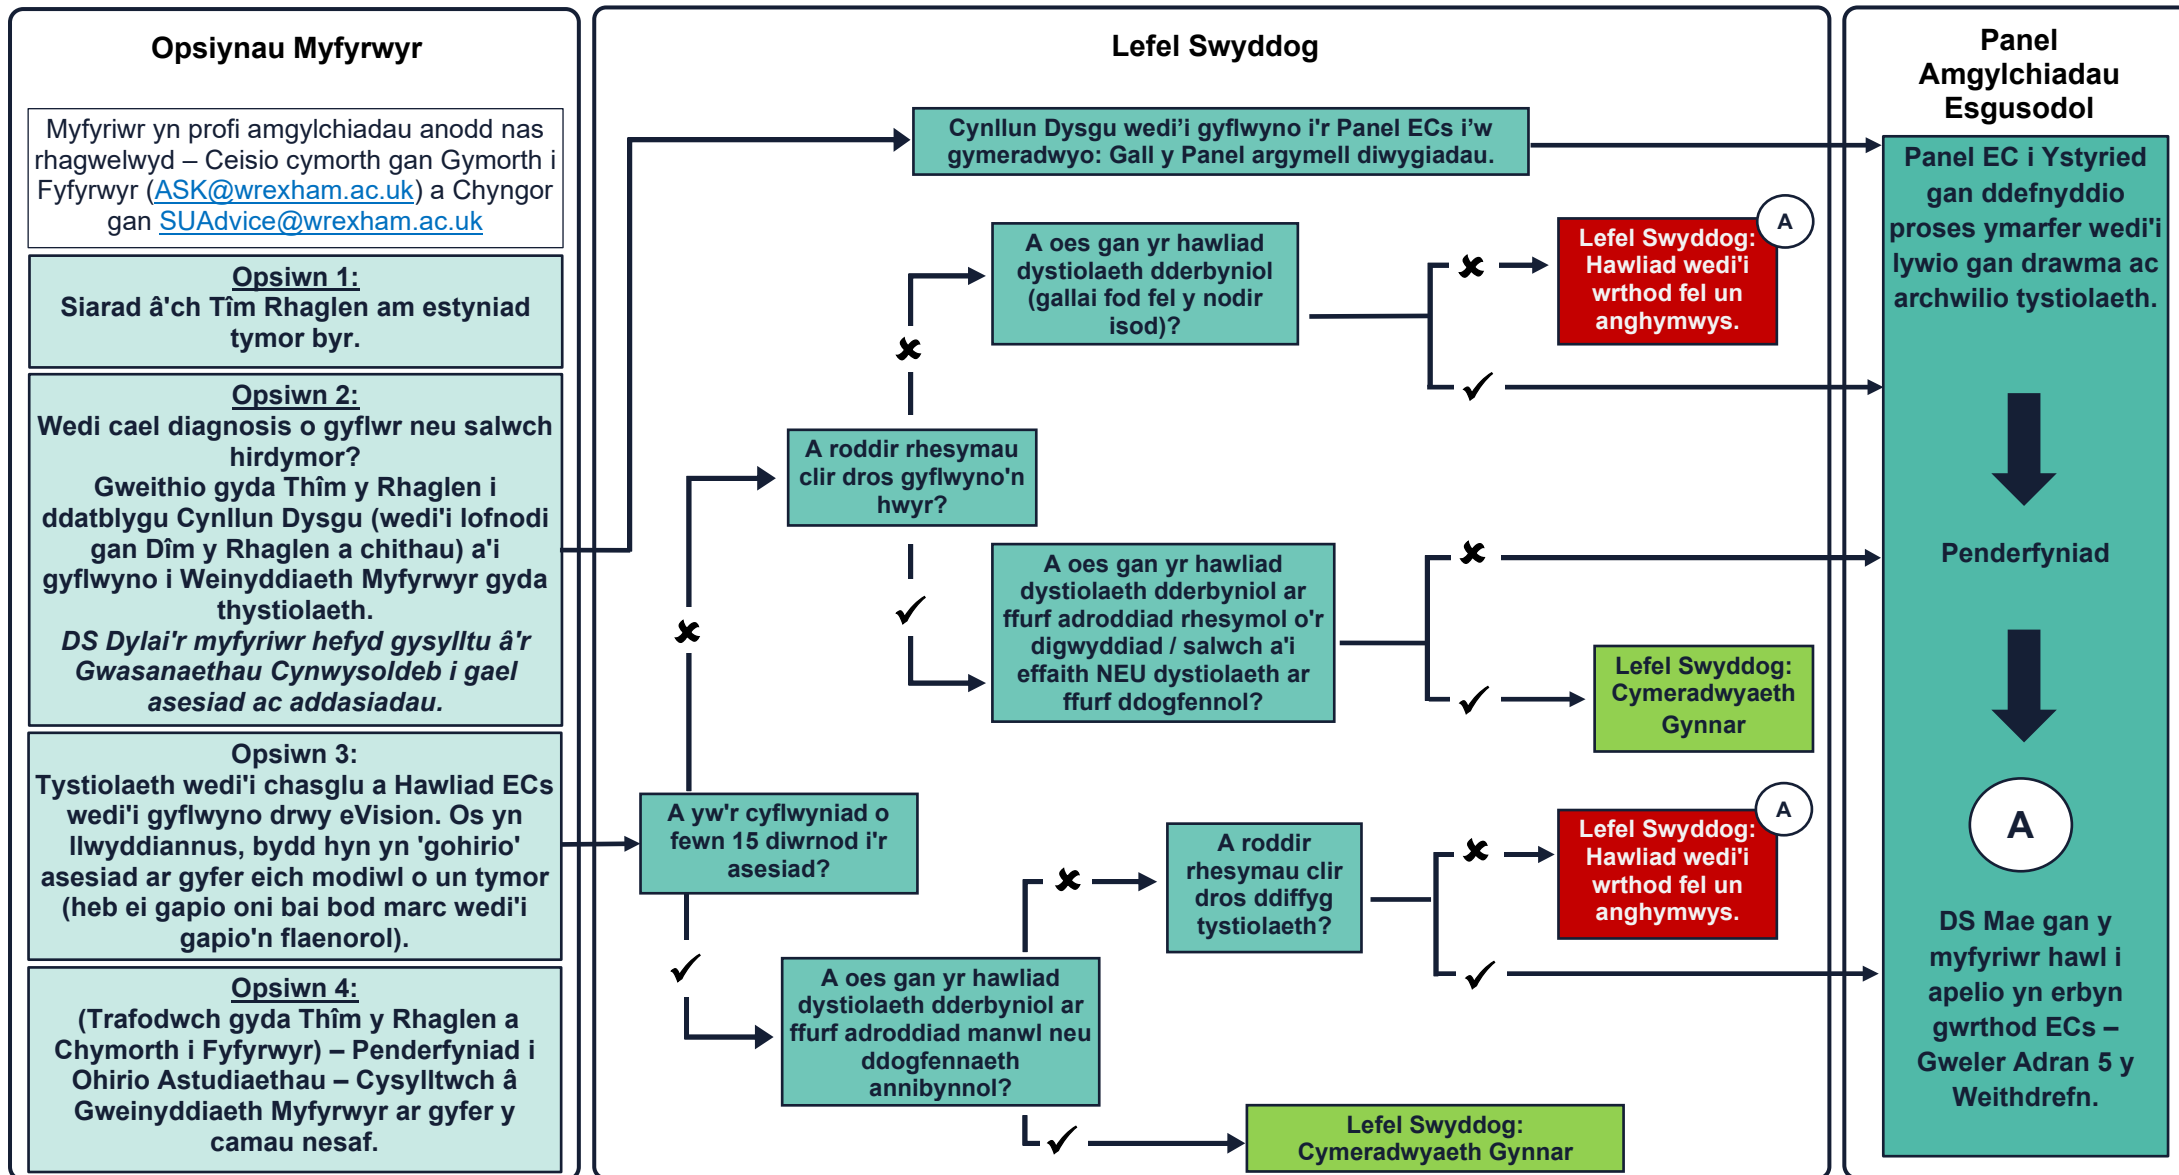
Opsiynau Myfyrwyr

Myfyriwr yn profi amgylchiadau anodd nas rhagwelwyd – Ceisio cymorth gan Gymorth i Fyfyrwyr (ASK@wrexham.ac.uk) a Chyngor gan SUAdvice@wrexham.ac.uk

Opsiwn 1:
Siarad â'ch Tîm Rhaglen am estyniad tymor byr.

Opsiwn 2:
Wedi cael diagnosis o gyflwr neu salwch hirdymor?
Gweithio gyda Thîm y Rhaglen i ddatblygu Cynllun Dysgu (wedi'i lofnodi gan Dîm y Rhaglen a chithau) a'i gyflwyno i Weinyddiaeth Myfyrwyr gyda thystiolaeth.
*DS Dylai'r myfyriwr hefyd gysylltu â'r Gwasanaethau Cynwysoldeb i gael asesiad ac addasiadau.*

Opsiwn 3:
Tystiolaeth wedi'i chasglu a Hawliad ECs wedi'i gyflwyno drwy eVision. Os yn llwyddiannus, bydd hyn yn 'gohirio' asesiad ar gyfer eich modiwl o un tymor (heb ei gapio oni bai bod marc wedi'i gapio'n flaenorol).

Opsiwn 4:
(Trafodwch gyda Thîm y Rhaglen a Chymorth i Fyfyrwyr) – Penderfyniad i Ohirio Astudiaethau – Cysylltwch â Gweinyddiaeth Myfyrwyr ar gyfer y camau nesaf.

Lefel Swyddog

Cynllun Dysgu wedi'i gyflwyno i'r Panel ECs i'w gymeradwyo: Gall y Panel argymell diwygiadau.

A oes gan yr hawliad dystiolaeth dderbyniol (gallai fod fel y nodir isod)?

✘

Lefel Swyddog: Hawliad wedi'i wrthod fel un anghymwys.

A

✔

✘

A roddir rhesymau clir dros gyflwyno'n hwyr?

✔

A oes gan yr hawliad dystiolaeth dderbyniol ar ffurf adroddiad rhesymol o'r digwyddiad / salwch a'i effaith NEU dystiolaeth ar ffurf ddogfennol?

✘

✔

Lefel Swyddog: Cymeradwyaeth Gynnar

✘

A yw'r cyflwyniad o fewn 15 diwrnod i'r asesiad?

✔

✘

A roddir rhesymau clir dros ddiffyg tystiolaeth?

✘

Lefel Swyddog: Hawliad wedi'i wrthod fel un anghymwys.

A

✔

A oes gan yr hawliad dystiolaeth dderbyniol ar ffurf adroddiad manwl neu ddogfennaeth annibynnol?

✔

Lefel Swyddog: Cymeradwyaeth Gynnar

Panel Amgylchiadau Esgusodol

Panel EC i Ystyried gan ddefnyddio proses ymarfer wedi'i lywio gan drawma ac archwilio tystiolaeth.

Penderfyniad

A

DS Mae gan y myfyriwr hawl i apelio yn erbyn gwrthod ECs – Gweler Adran 5 y Weithdrefn.